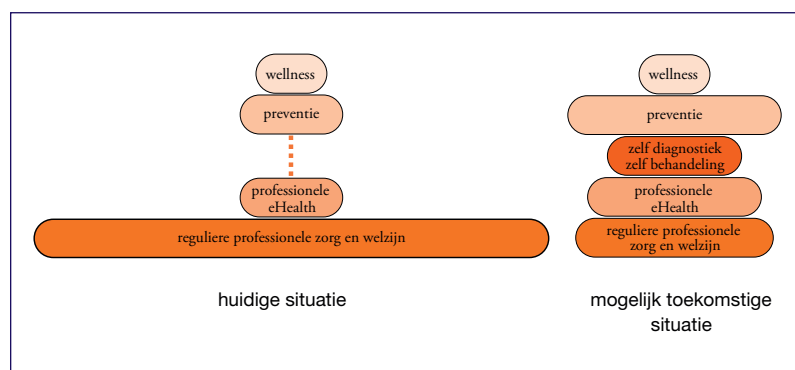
wellness

preventie

professionele eHealth

reguliere professionele zorg en welzijn

huidige situatie

wellness

preventie

zelf diagnostiek zelf behandeling

professionele eHealth

reguliere professionele zorg en welzijn

mogelijk toekomstige situatie